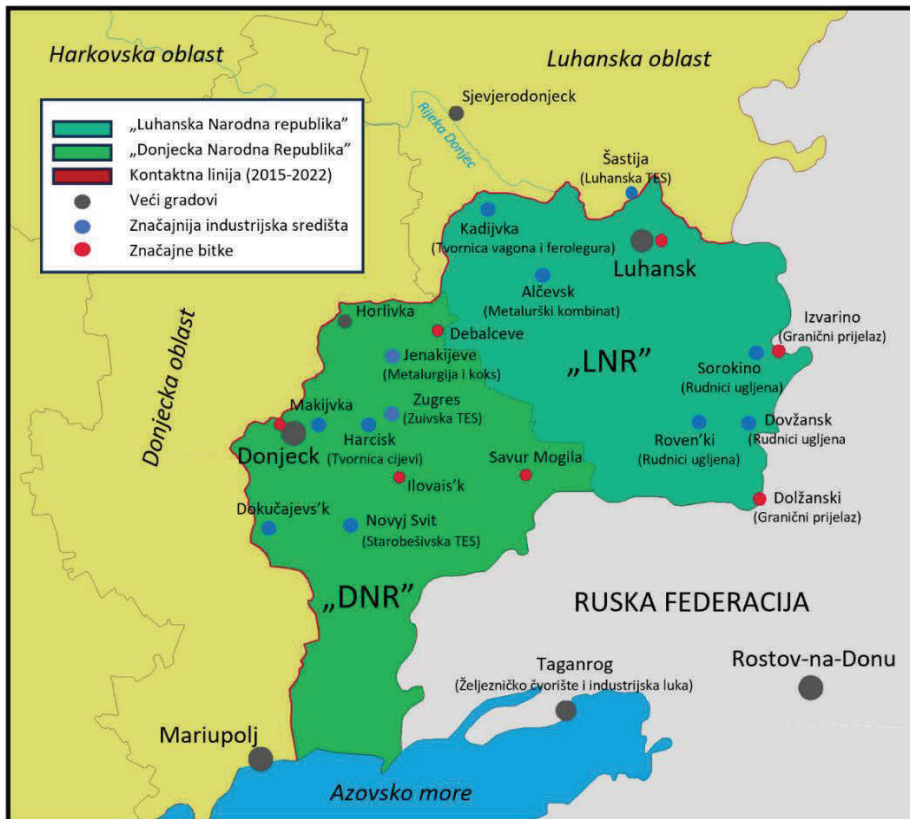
Harkovska oblast

Luhanska oblast

„Luhanska Narodna republika"
„Donjecka Narodna Republika"
Kontaktna linija (2015-2022)
Veći gradovi
Značajnija industrijska središta
Značajne bitke

Sjevjerodonjeck

Rijeka Donjec

Šastija
(Luhanska TES)

Kadijvka
(Tvornica vagona i ferolegura)

Luhansk

Alčevsk
(Metalurški kombinat)

Donjecka oblast

Horlivka

Debalceve

„LNR"

Izvarino
(Granični prijelaz)

Sorokino
(Rudnici ugljena)

Jenakijeve
(Metalurgija i koks)

Makijvka

Zugres
(Zuivska TES)

Donjeck

Harcisk
(Tvornica cijevi)

Roven'ki
(Rudnici ugljena)

Dovžansk
(Rudnici ugljena

Savur Mogila

Ilovais'k

Dolžanski
(Granični prijelaz)

Dokučajevs'k

Novyj Svit
(Starobešivska TES)

„DNR"

RUSKA FEDERACIJA

Taganrog
(Željezničko čvorište i industrijska luka)

Rostov-na-Donu

Mariupolj

Azovsko more